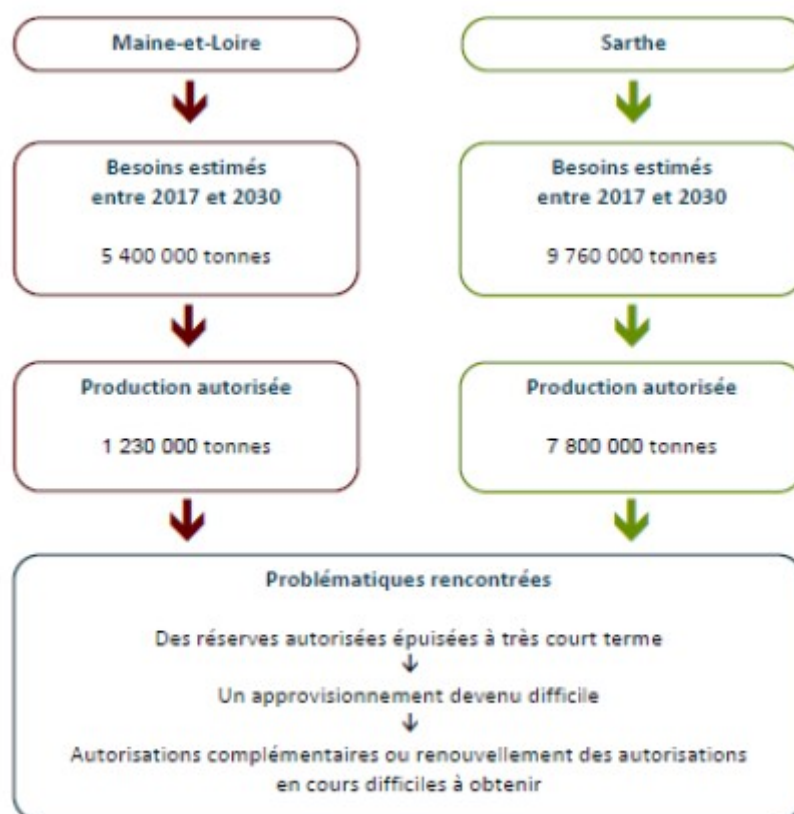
Maine-et-Loire

Besoins estimés
entre 2017 et 2030

5 400 000 tonnes

Production autorisée

1 230 000 tonnes

Sarthe

Besoins estimés
entre 2017 et 2030

9 760 000 tonnes

Production autorisée

7 800 000 tonnes

Problématiques rencontrées

Des réserves autorisées épuisées à très court terme
↓
Un approvisionnement devenu difficile
↓
Autorisations complémentaires ou renouvellement des autorisations en cours difficiles à obtenir